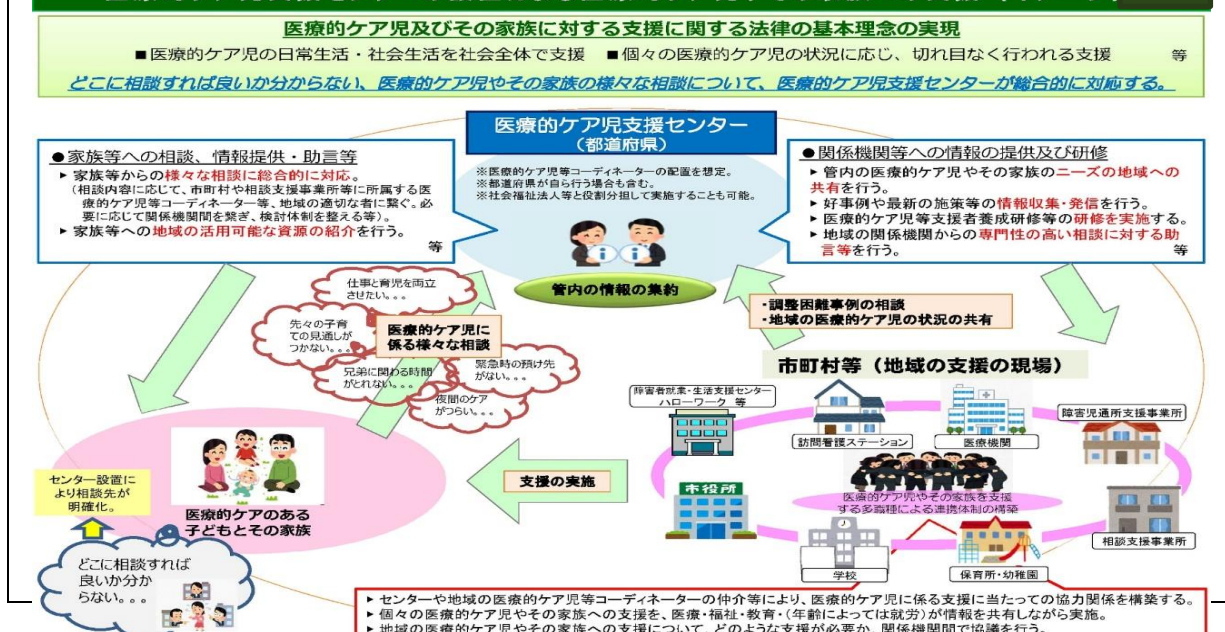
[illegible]

医療的ケア児及びその家族に対する支援に関する法律の基本理念の実現

■医療的ケア児の日常生活・社会生活を社会全体で支援　■個々の医療的ケア児の状況に応じ、切れ目なく行われる支援　等

どこに相談すれば良いか分からない、医療的ケア児やその家族の様々な相談について、医療的ケア児支援センターが総合的に対応する。

医療的ケア児支援センター（都道府県）

※医療的ケア児等コーディネーターの配置を想定。
※都道府県が自ら行う場合も含む。
※社会福祉法人等と役割分担して実施することも可能。

●家族等への相談、情報提供・助言等

▸ 家族等からの様々な相談に総合的に対応。
（相談内容に応じて、市町村や相談支援事業所等に所属する医療的ケア児等コーディネーター等、地域の適切な者に繋ぐ（必要に応じて関係機関を繋ぎ、検討体制を整える等）。
▸ 家族等への地域の活用可能な資源の紹介を行う。
等

●関係機関等への情報の提供及び研修

▸ 管内の医療的ケア児やその家族のニーズの地域への共有を行う。
▸ 好事例や最新の施策等の情報収集・発信を行う。
▸ 医療的ケア児等支援者養成研修等の研修を実施する。
▸ 地域の関係機関からの専門性の高い相談に対する助言等を行う。
等

管内の情報の集約

・調整困難事例の相談
・地域の医療的ケア児の状況の共有

仕事と育児を両立させたい。。。

先々の子育ての見通しがつかない。。。

医療的ケア児に係る様々な相談

緊急時の預け先がない。。。

兄弟に関わる時間がとれない。。。

夜間のケアがつらい。。。

市町村等（地域の支援の現場）

障害者就業・生活支援センター ハローワーク　等

訪問看護ステーション

医療機関

障害児通所支援事業所

市役所

医療的ケア児やその家族を支援する多職種による連携体制の構築

相談支援事業所

学校

保育所・幼稚園

支援の実施

センター設置により相談先が明確化。

医療的ケアのある子どもとその家族

どこに相談すれば良いか分からない。。。

▸ センターや地域の医療的ケア児等コーディネーターの仲介等により、医療的ケア児に係る支援に当たっての協力関係を構築する。
▸ 個々の医療的ケア児やその家族への支援を、医療・福祉・教育・（年齢によっては就労）が情報を共有しながら実施。
▸ 地域の医療的ケア児やその家族への支援について、どのような支援が必要か、関係機関間で協議を行う。